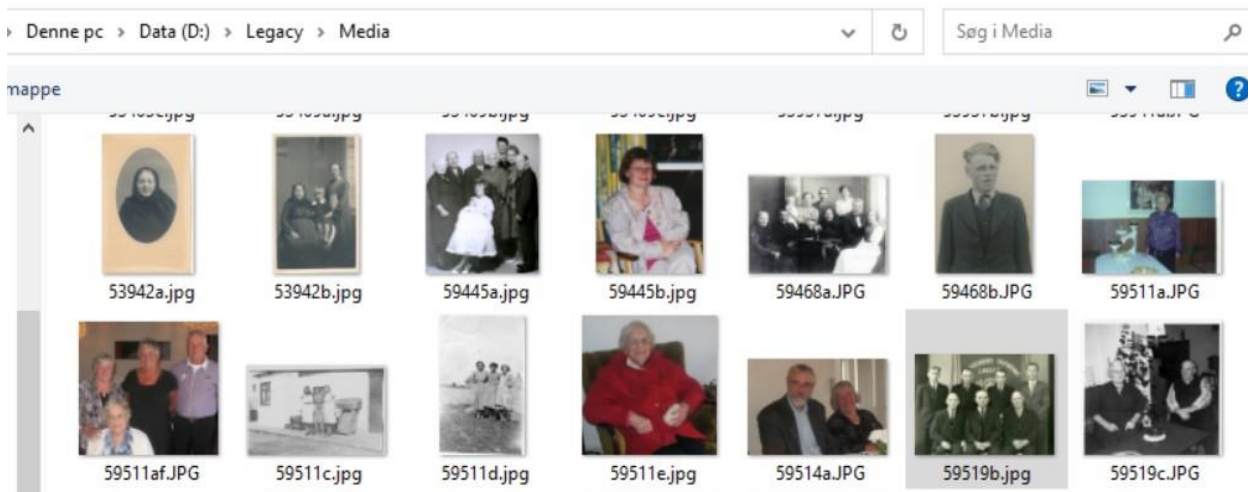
› Denne pc › Data (D:) › Legacy › Media

Søg i Media

mappe

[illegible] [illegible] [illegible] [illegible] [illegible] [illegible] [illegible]

53942a.jpg 53942b.jpg 59445a.jpg 59445b.jpg 59468a.JPG 59468b.JPG 59511a.JPG

59511af.JPG 59511c.jpg 59511d.jpg 59511e.jpg 59514a.JPG 59519b.jpg 59519c.JPG